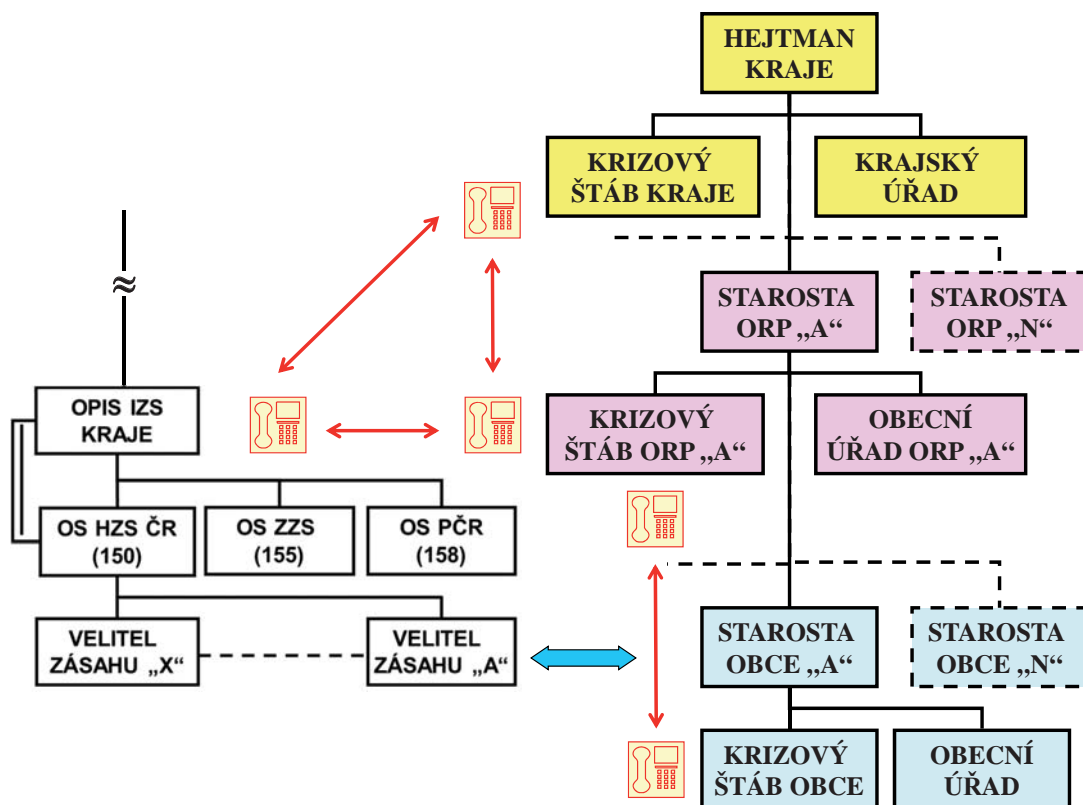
HEJTMAN KRAJE

KRIZOVÝ ŠTÁB KRAJE

KRAJSKÝ ÚŘAD

≈

STAROSTA ORP „A“

STAROSTA ORP „N“

OPIS IZS KRAJE

KRIZOVÝ ŠTÁB ORP „A“

OBECNÍ ÚŘAD ORP „A“

OS HZS ČR (150)

OS ZZS (155)

OS PČR (158)

VELITEL ZÁSAHU „X“

VELITEL ZÁSAHU „A“

STAROSTA OBCE „A“

STAROSTA OBCE „N“

KRIZOVÝ ŠTÁB OBCE

OBECNÍ ÚŘAD